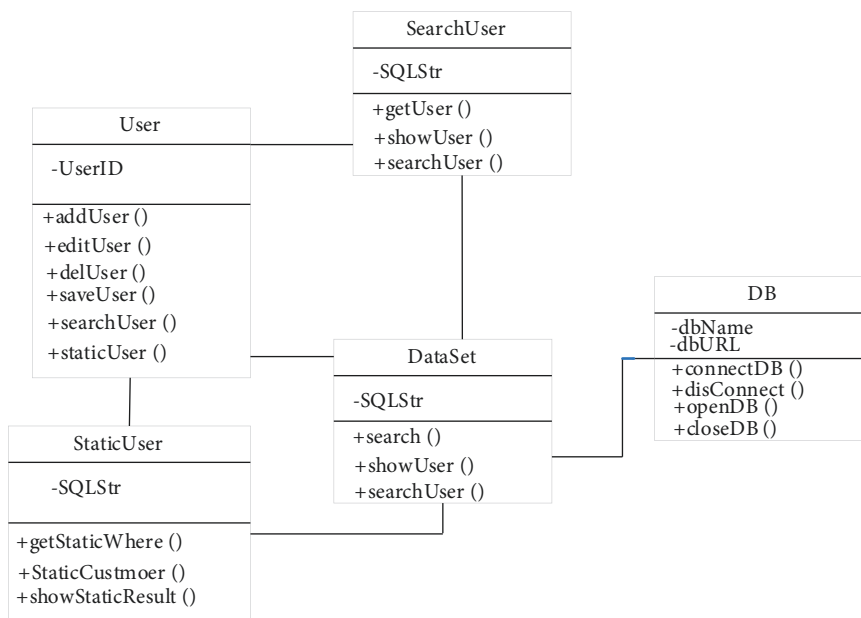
SearchUser

-SQLStr

+getUser ()
+showUser ()
+searchUser ()

User

-UserID

+addUser ()
+editUser ()
+delUser ()
+saveUser ()
+searchUser ()
+staticUser ()

DB

-dbName
-dbURL

+connectDB ()
+disConnect ()
+openDB ()
+closeDB ()

DataSet

-SQLStr

+search ()
+showUser ()
+searchUser ()

StaticUser

-SQLStr

+getStaticWhere ()
+StaticCustmoer ()
+showStaticResult ()